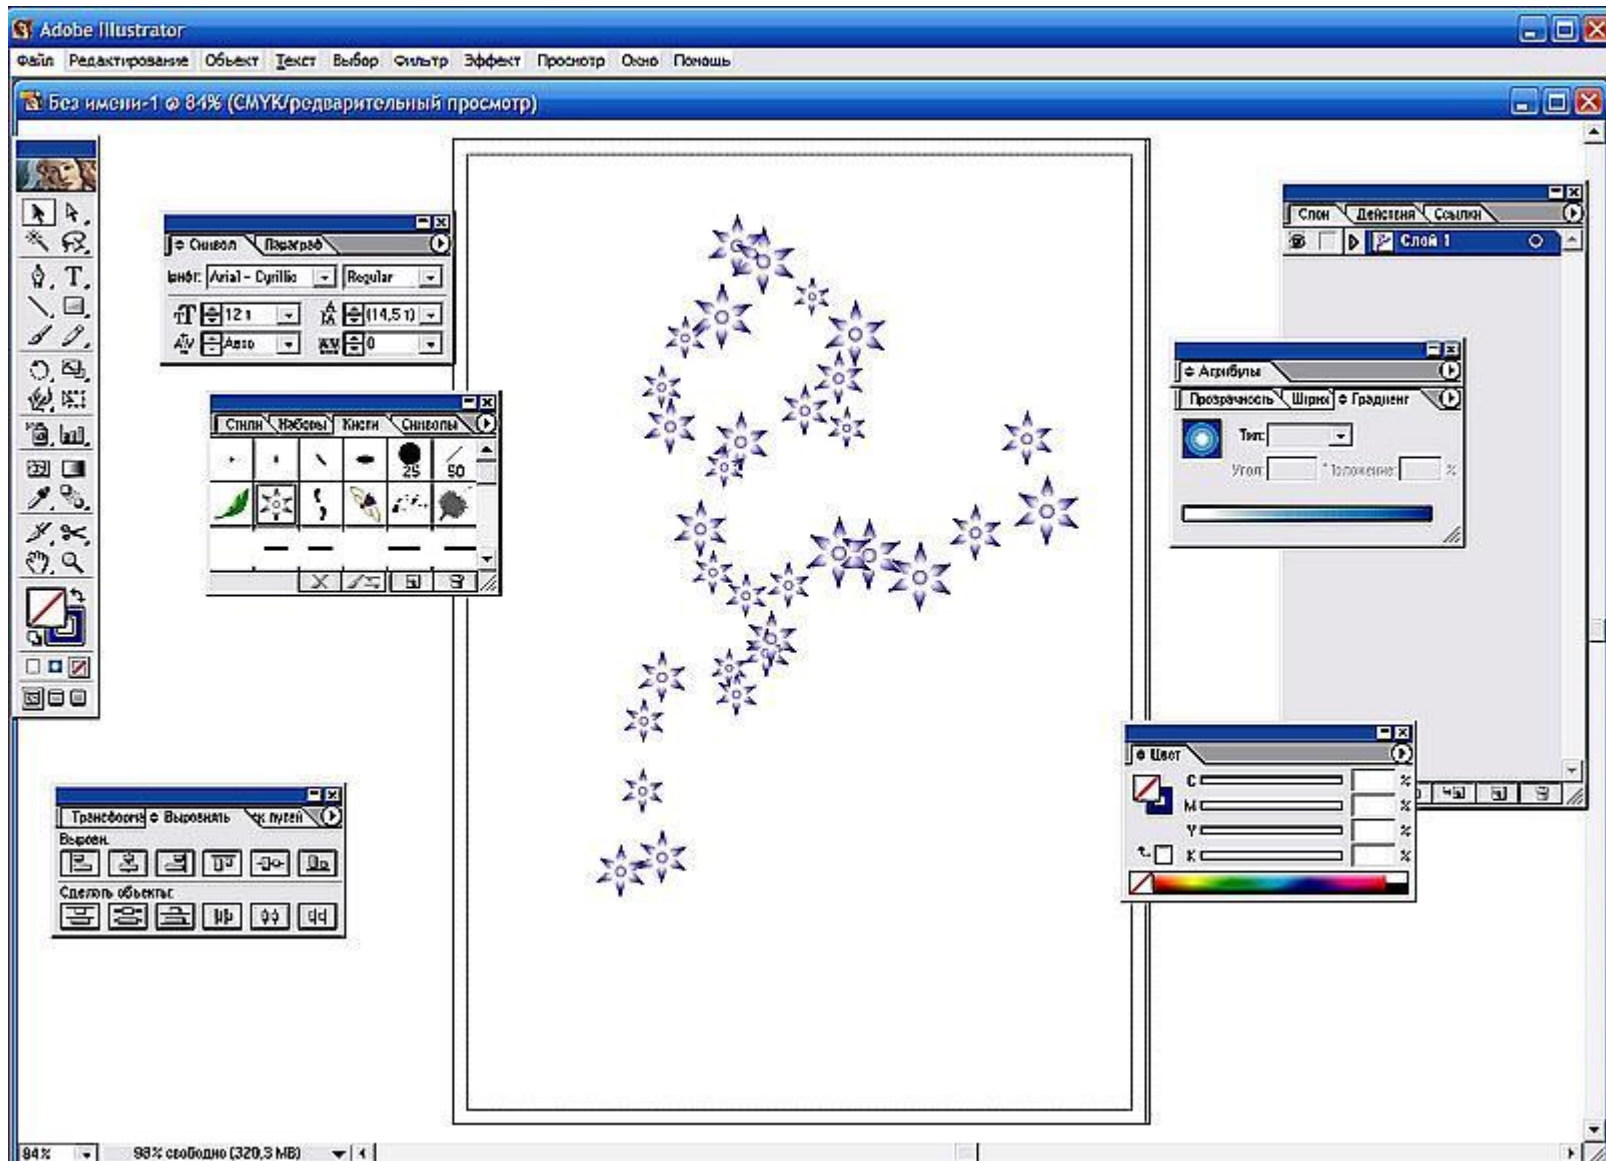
Adobe Illustrator

Файл Редактирование Объект Текст Выбор Фильтр Эффект Просмотр Окно Помощь

Без имени-1 @ 84% (CMYK/предварительный просмотр)

Символ Параграф
Шрифт: Arial - Cyrillic Regular
12 т (14,5 т)
Авто 0

Стили Наборы Кисти Символы
25 50

Слои Действия Ссылки
Слой 1

Атрибуты
Прозрачность Штрих Градиент
Тип:
Угол: ° Положение: %

Трансформ Выровнять к путей
Выровн.
Сделать объекты:

Цвет
C %
M %
Y %
K %

84% 98% свободно (320,3 MB)